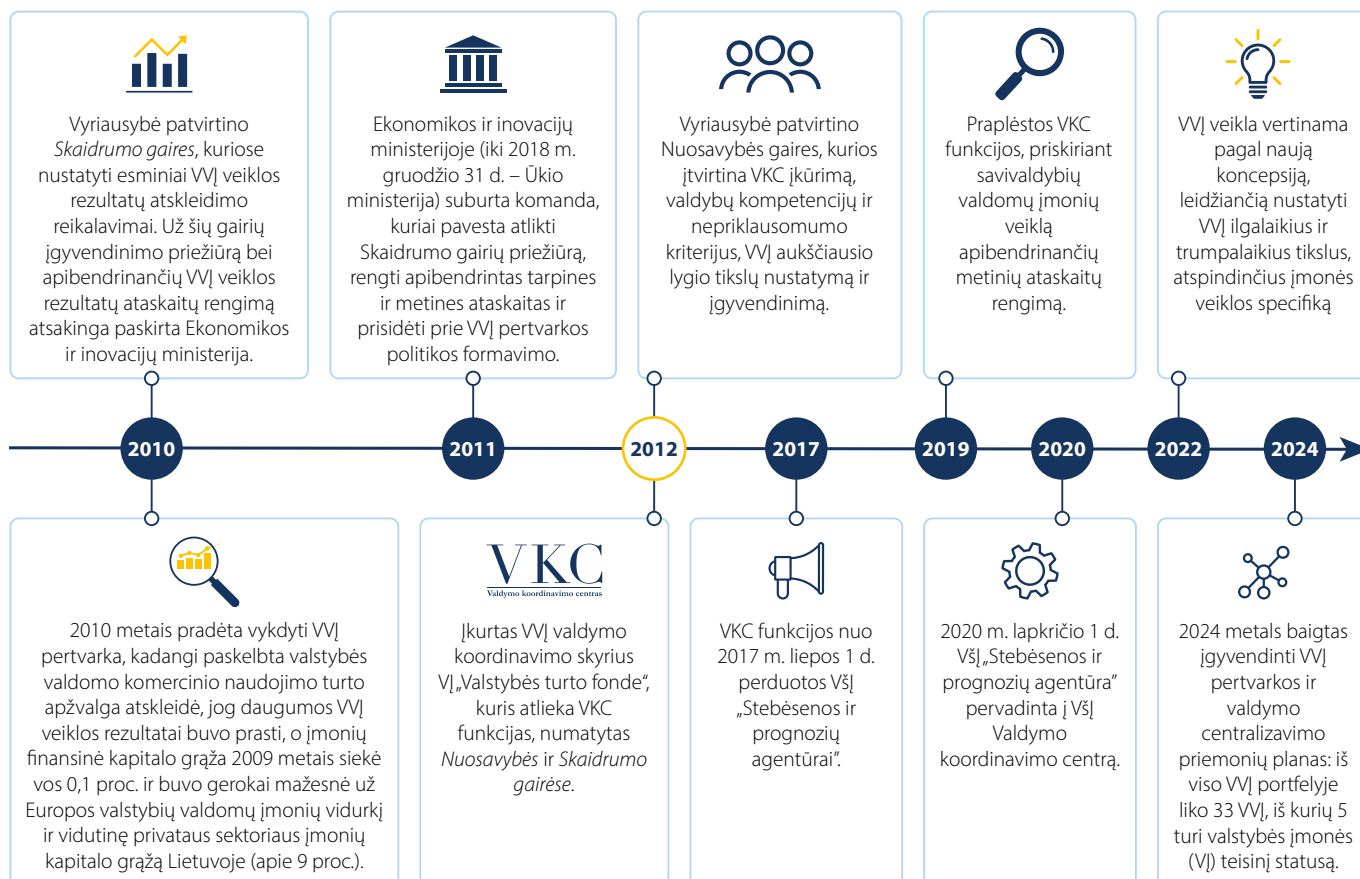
Vyriausybė patvirtino *Skaidrumo gaires*, kuriose nustatyti esminiai VVĮ veiklos rezultatų atskleidimo reikalavimai. Už šių gairių įgyvendinimo priežiūrą bei apibendrinančių VVĮ veiklos rezultatų ataskaitų rengimą atsakinga paskirta Ekonomikos ir inovacijų ministerija.

Ekonomikos ir inovacijų ministerijoje (iki 2018 m. gruodžio 31 d. – Ūkio ministerija) suburta komanda, kuriai pavesta atlikti Skaidrumo gairių priežiūrą, rengti apibendrintas tarpines ir metines ataskaitas ir prisidėti prie VVĮ pertvarkos politikos formavimo.

Vyriausybė patvirtino Nuosavybės gaires, kurios įtvirtina VKC įkūrimą, valdybų kompetencijų ir nepriklausomumo kriterijus, VVĮ aukščiausio lygio tikslų nustatymą ir įgyvendinimą.

Praplėstos VKC funkcijos, priskiriant savivaldybių valdomų įmonių veiklą apibendrinančių metinių ataskaitų rengimą.

VVĮ veikla vertinama pagal naują koncepsiją, leidžiančią nustatyti VVĮ ilgalaikius ir trumpalaikius tikslus, atspindinčius įmonės veiklos specifiką

2010

2011

2012

2017

2019

2020

2022

2024

2010 metais pradėta vykdyti VVĮ pertvarka, kadangi paskelbta valstybės valdomo komercinio naudojimo turto apžvalga atskleidė, jog daugumos VVĮ veiklos rezultatai buvo prasti, o įmonių finansinė kapitalo grąža 2009 metais siekė vos 0,1 proc. ir buvo gerokai mažesnė už Europos valstybių valdomų įmonių vidurkį ir vidutinę privataus sektoriaus įmonių kapitalo grąžą Lietuvoje (apie 9 proc.).

VKC
Valdymo koordinavimo centras

Įkurtas VVĮ valdymo koordinavimo skyrius VĮ „Valstybės turto fonde", kuris atlieka VKC funkcijas, numatytas *Nuosavybės* ir *Skaidrumo gairėse*.

VKC funkcijos nuo 2017 m. liepos 1 d. perduotos VšĮ „Stebėsenos ir prognozių agentūrai".

2020 m. lapkričio 1 d. VšĮ „Stebėsenos ir prognozių agentūra" pervadinta į VšĮ Valdymo koordinavimo centrą.

2024 metals baigtas įgyvendinti VVĮ pertvarkos ir valdymo centralizavimo priemonių planas: iš viso VVĮ portfelyje liko 33 VVĮ, iš kurių 5 turi valstybės įmonės (VĮ) teisinį statusą.